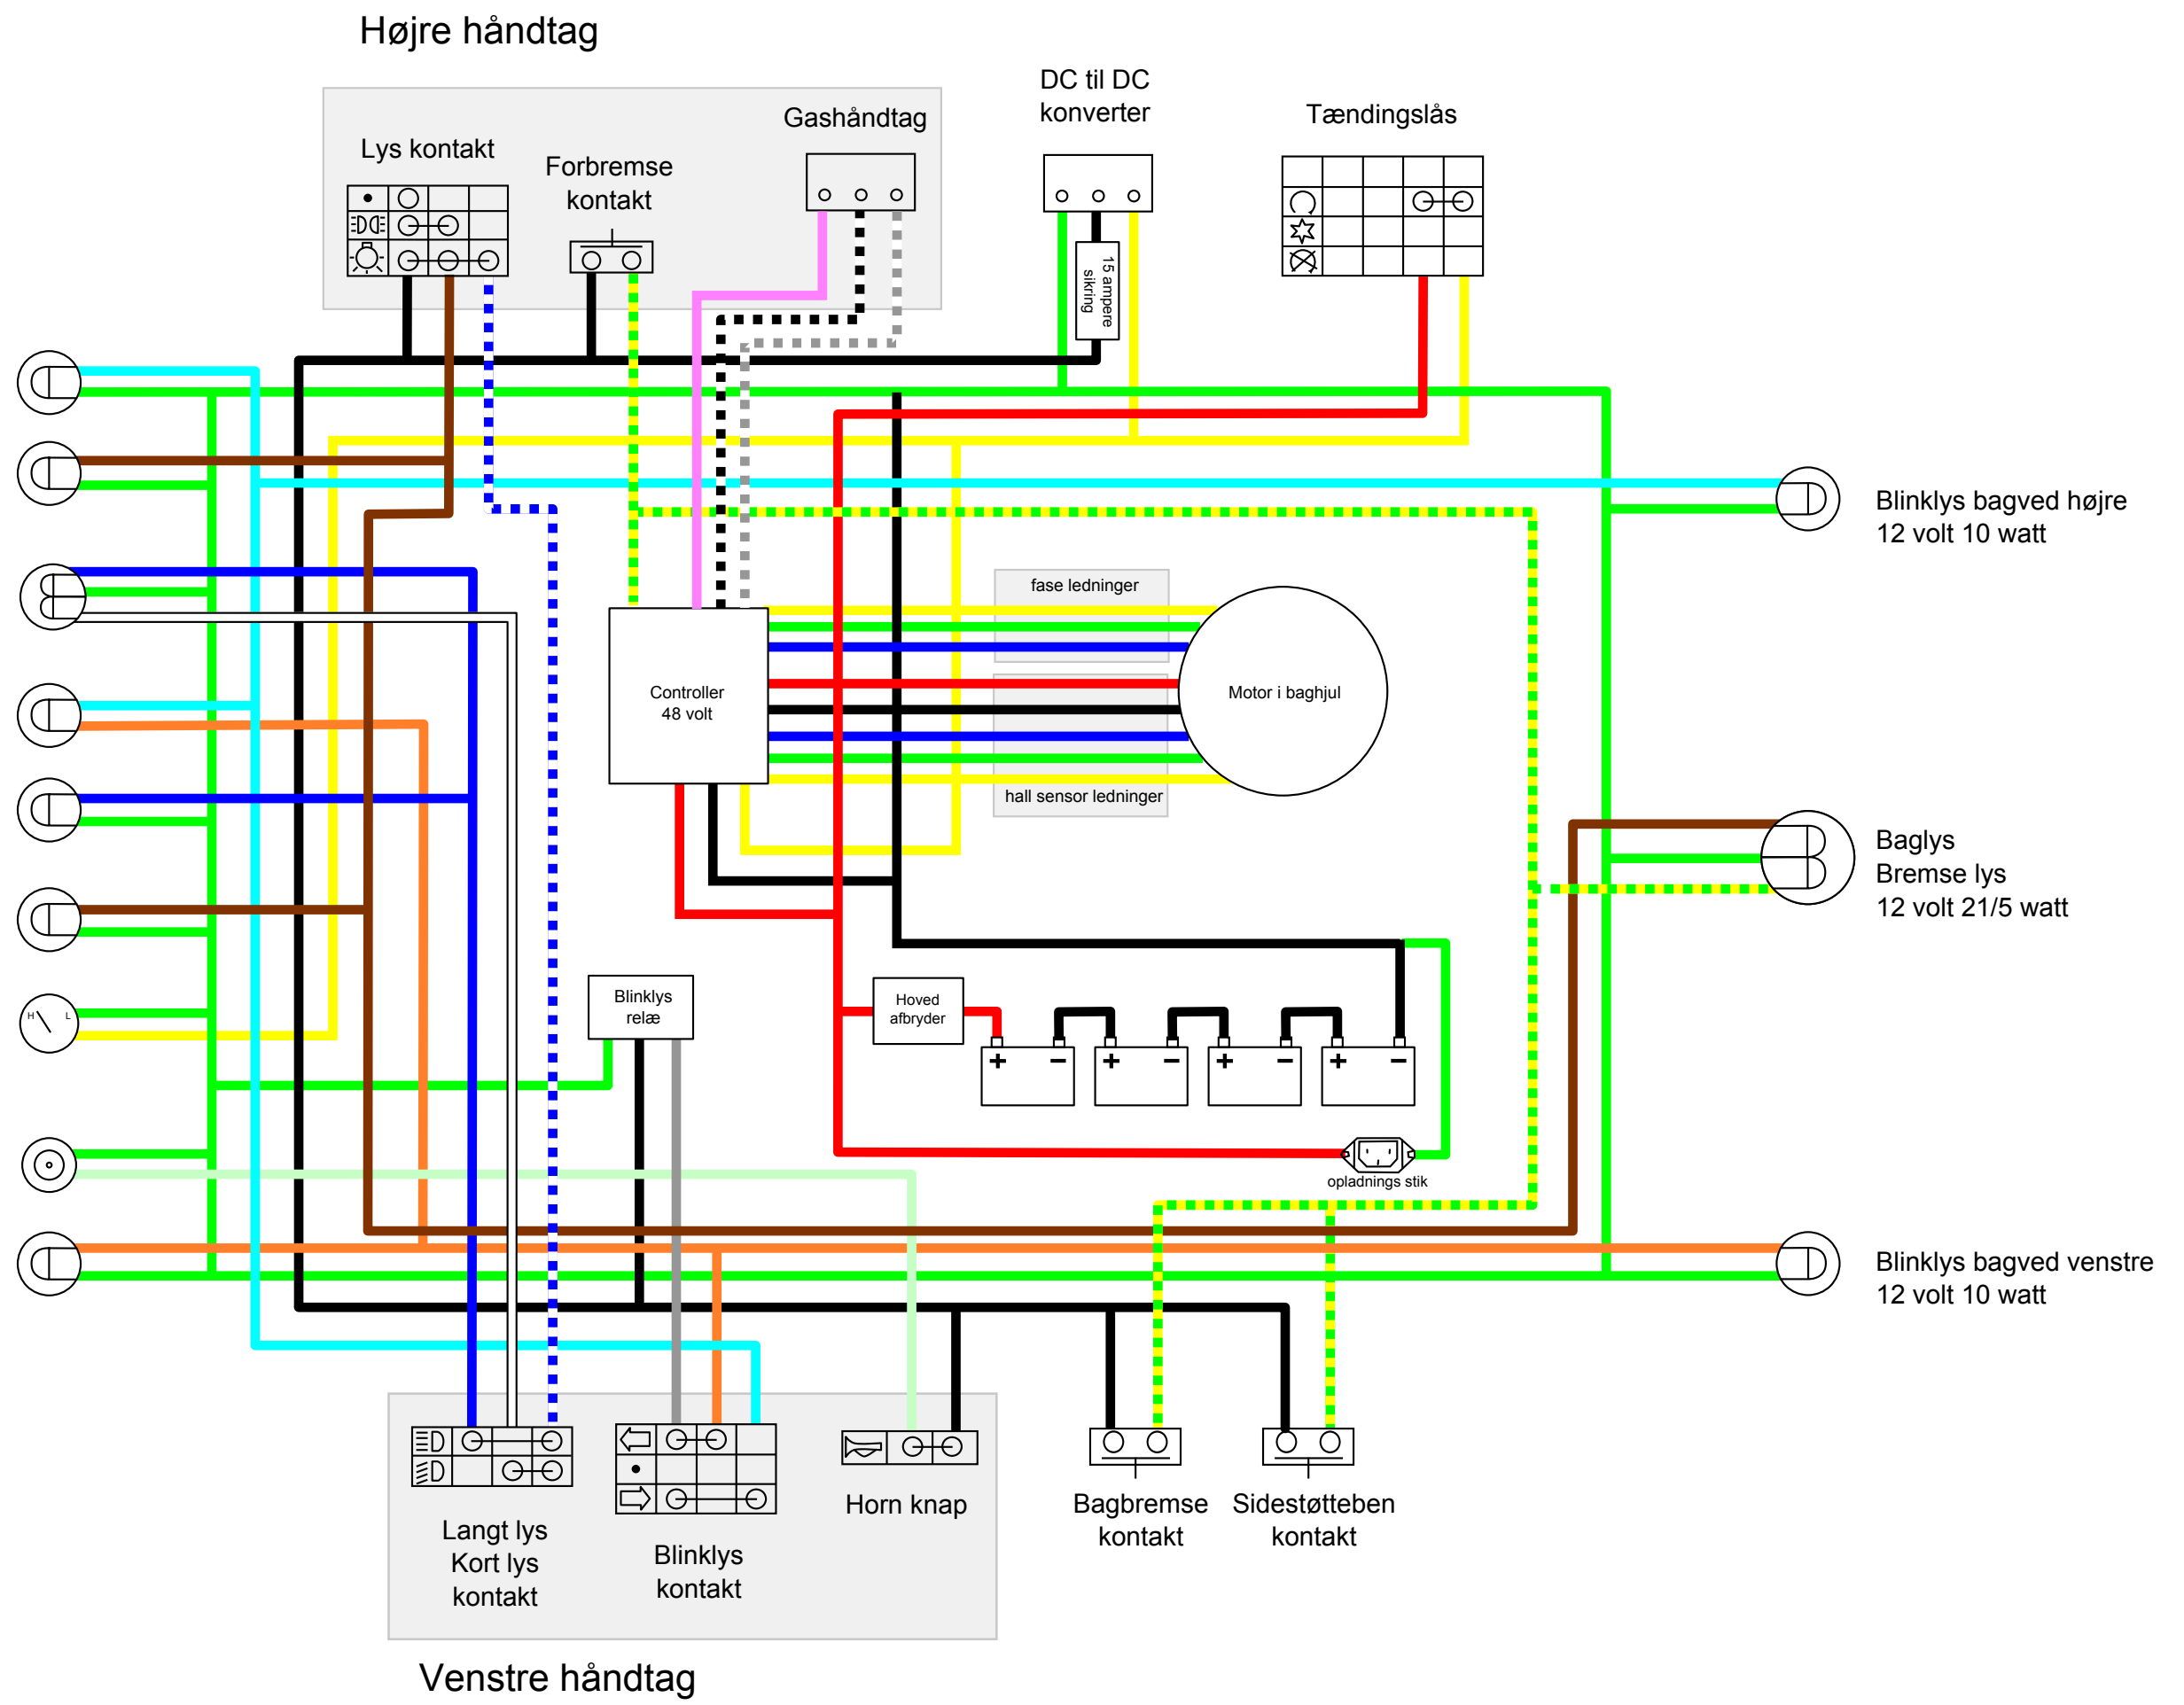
Højre håndtag

Lys kontakt

Forbremse kontakt

Gashåndtag

DC til DC konverter

15 ampere sikring

Tændingslås

Blinklys bagved højre 12 volt 10 watt

fase ledninger

Controller 48 volt

Motor i baghjul

hall sensor ledninger

Baglys Bremse lys 12 volt 21/5 watt

H L

Blinklys relæ

Hoved afbryder

+ −
+ −
+ −
+ −

opladnings stik

Blinklys bagved venstre 12 volt 10 watt

Langt lys Kort lys kontakt

Blinklys kontakt

Horn knap

Bagbremse kontakt

Sidestøtteben kontakt

Venstre håndtag